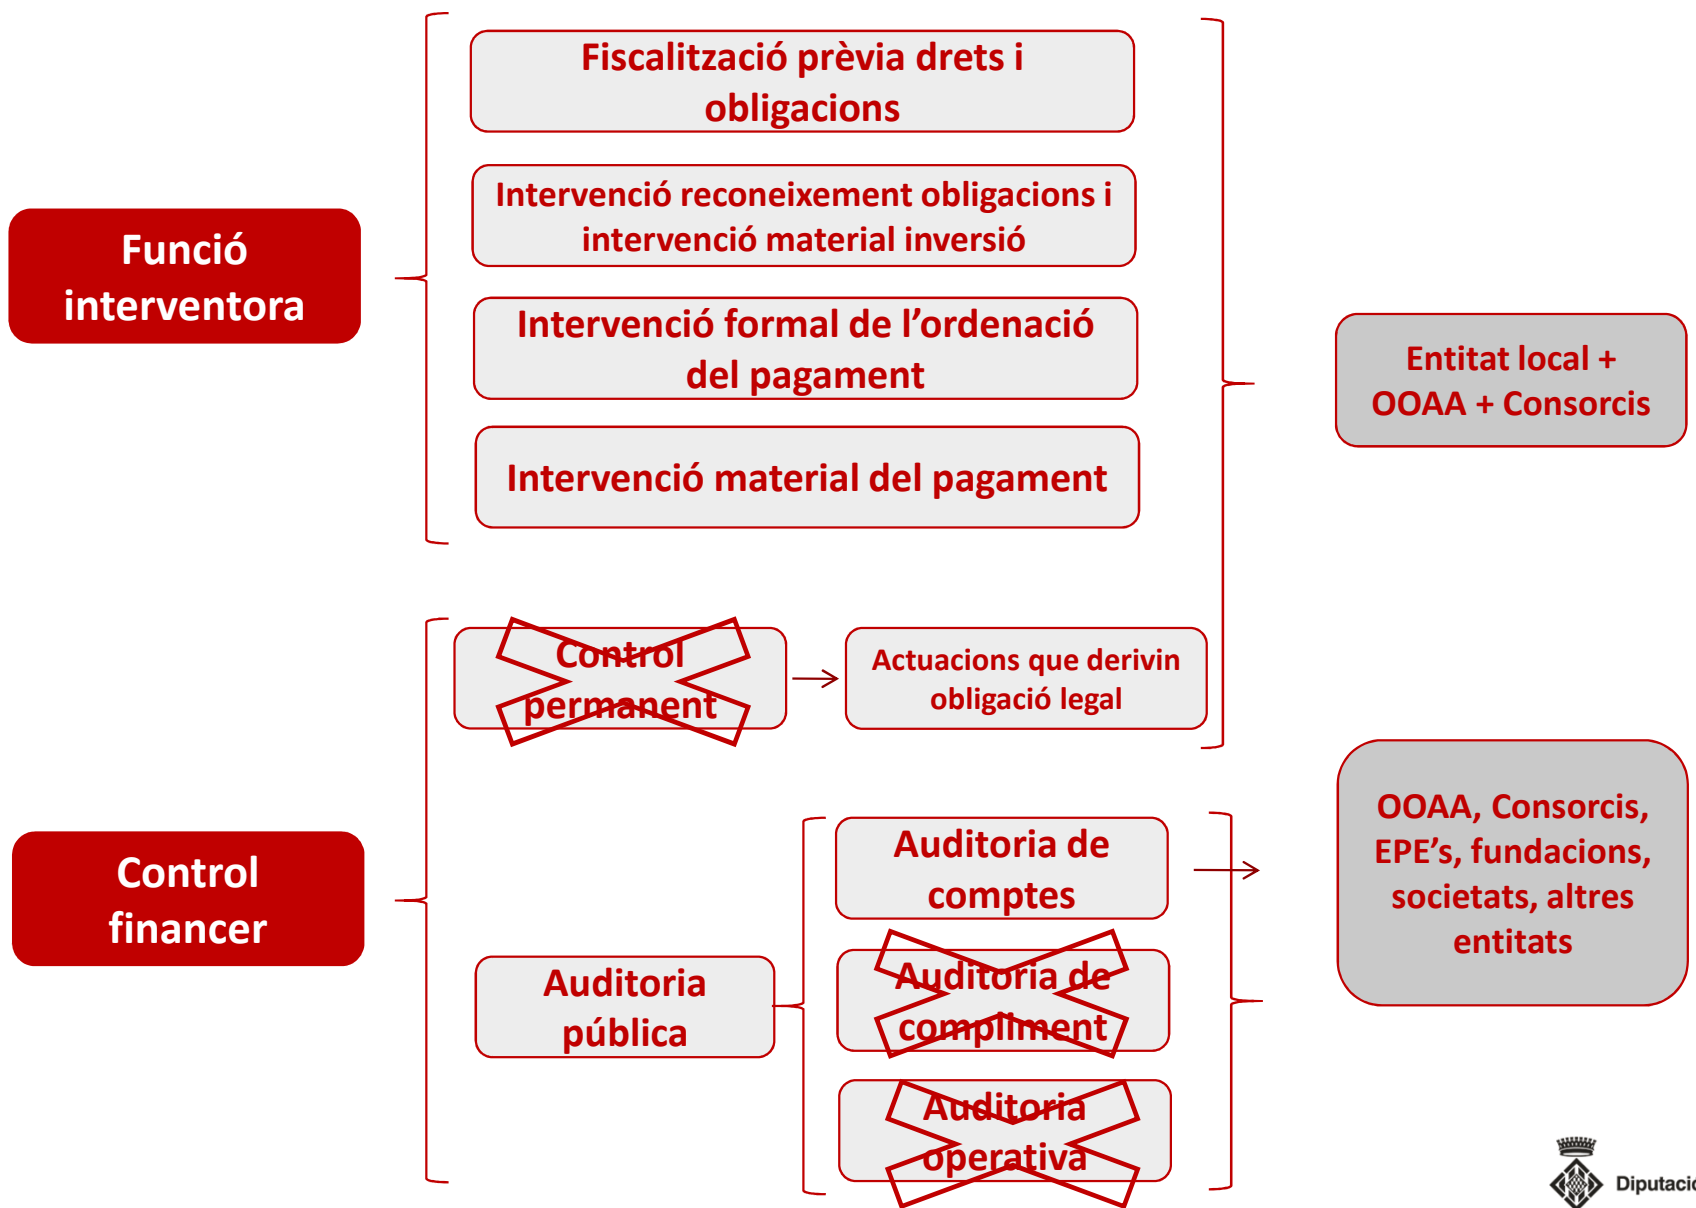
Funció interventora

Fiscalització prèvia drets i obligacions

Intervenció reconeixement obligacions i intervenció material inversió

Intervenció formal de l'ordenació del pagament

Intervenció material del pagament

Entitat local + OOAA + Consorcis

Control financer

Control permanent

Actuacions que derivin obligació legal

Auditoria pública

Auditoria de comptes

Auditoria de compliment

Auditoria operativa

OOAA, Consorcis, EPE's, fundacions, societats, altres entitats

Diputacio